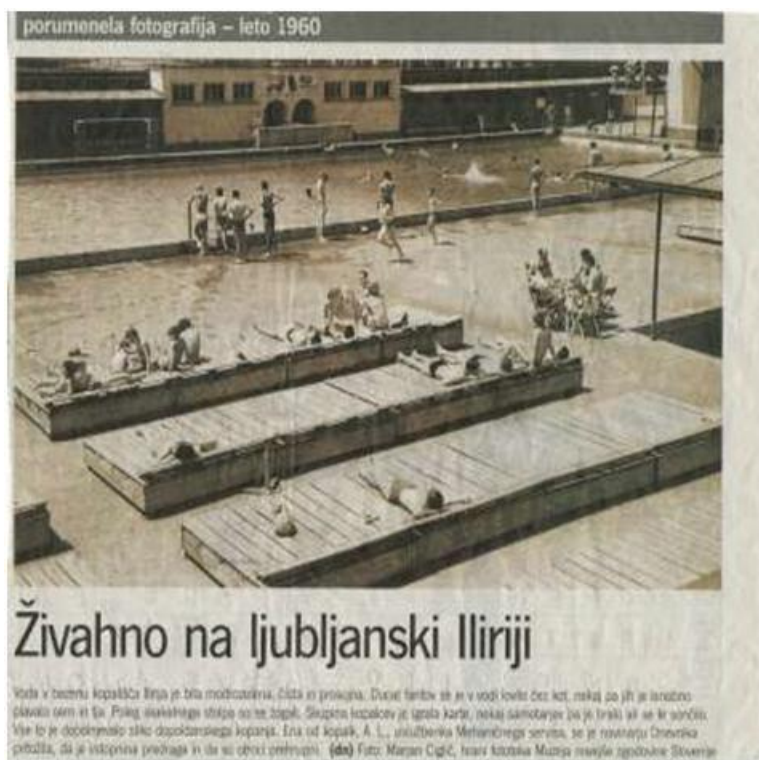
porumenela fotografija – leto 1960

Živahno na ljubljanski Iliriji

Voda v bazenu kopališča Ilirija je bila modrozelena, čista in prosojna. Ducat fantov se je v vodi lovilo čez kot, nekaj pa jih je lenobno plavalo sem in tja. Poleg skakalnega stolpa so se zbrali. Skupina kopalcev je igrala karte, nekaj samotarjev pa je brali ali se le sončilo. Vse to je dopolnjevalo sliko dopoldanskega kopanja. Ena od kopalk, A. L., uslužbenka Mehaničnega servisa, se je novinarju Dnevnika pritožila, da je vstopnina predraga in da so obroki pretrupni. (dn) Foto: Marjan Ciglič, hrani fototeka Muzeja novejše zgodovine Slovenije